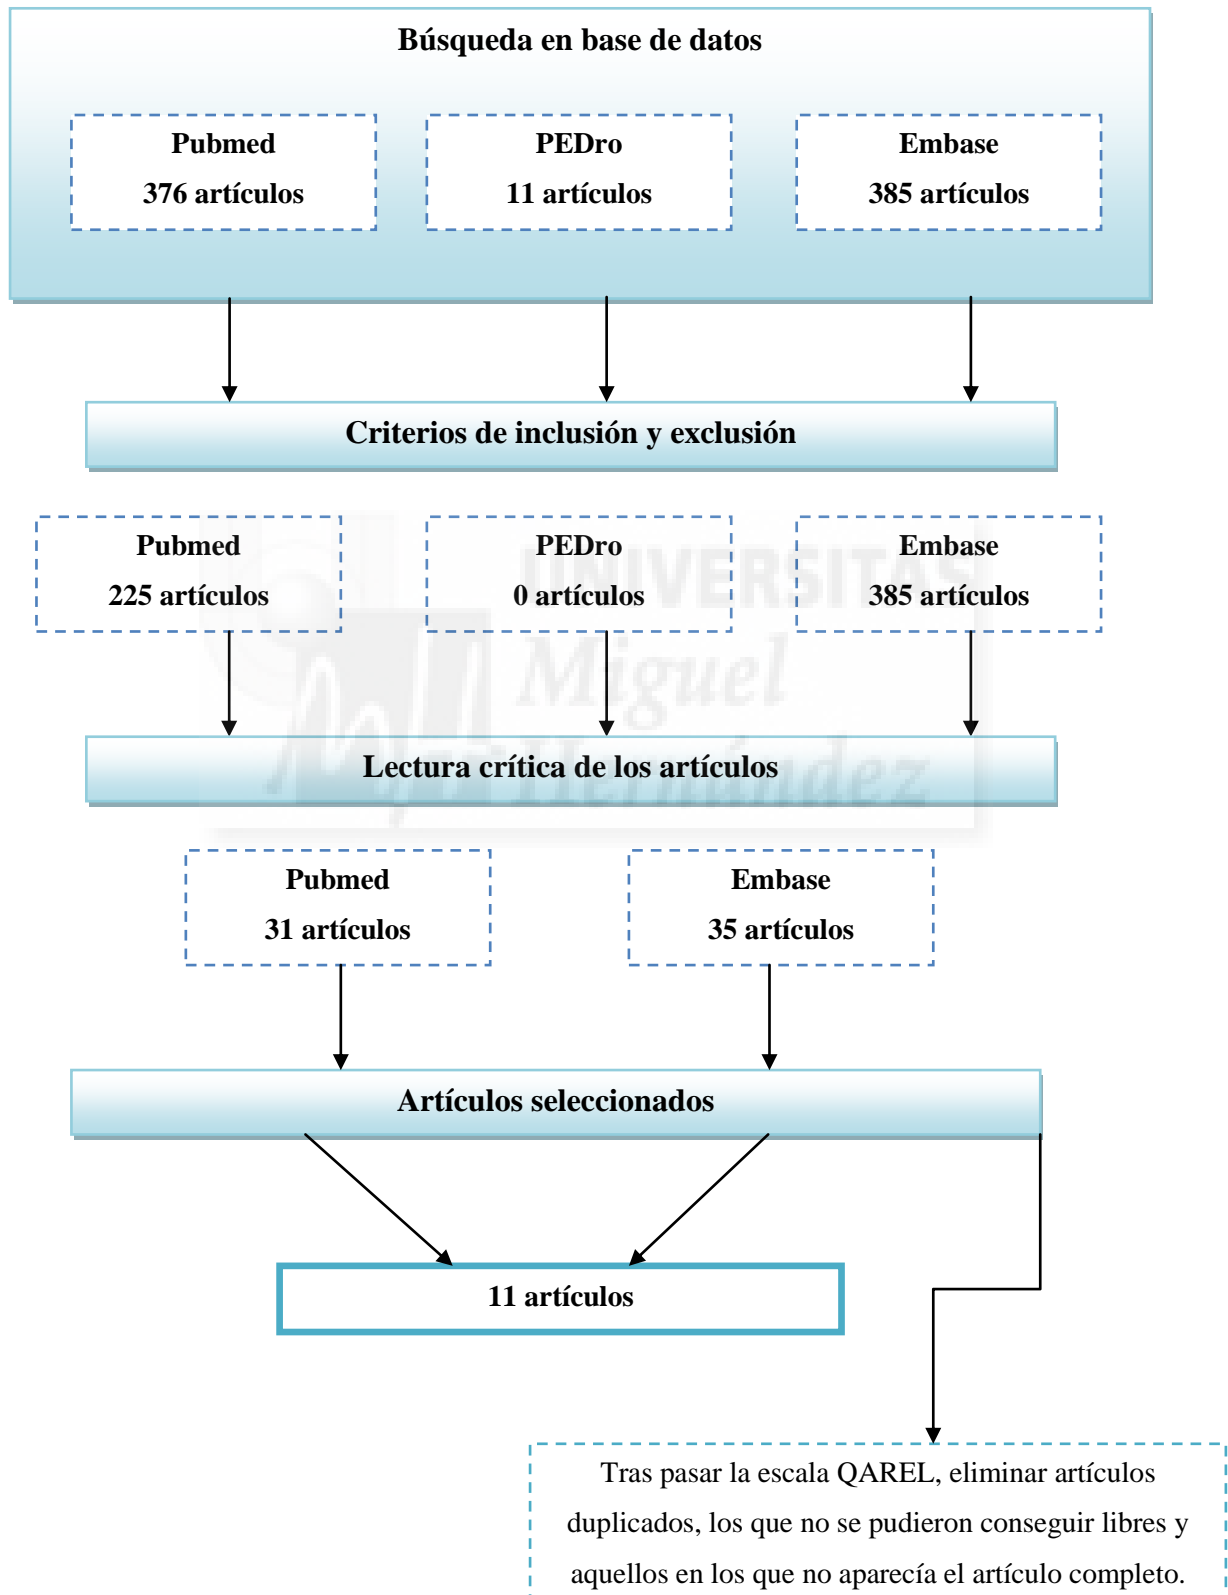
Búsqueda en base de datos

Pubmed
376 artículos

PEDro
11 artículos

Embase
385 artículos

Criterios de inclusión y exclusión

Pubmed
225 artículos

PEDro
0 artículos

Embase
385 artículos

UNIVERSITAS Miguel Hernández

Lectura crítica de los artículos

Pubmed
31 artículos

Embase
35 artículos

Artículos seleccionados

11 artículos

Tras pasar la escala QAREL, eliminar artículos duplicados, los que no se pudieron conseguir libres y aquellos en los que no aparecía el artículo completo.